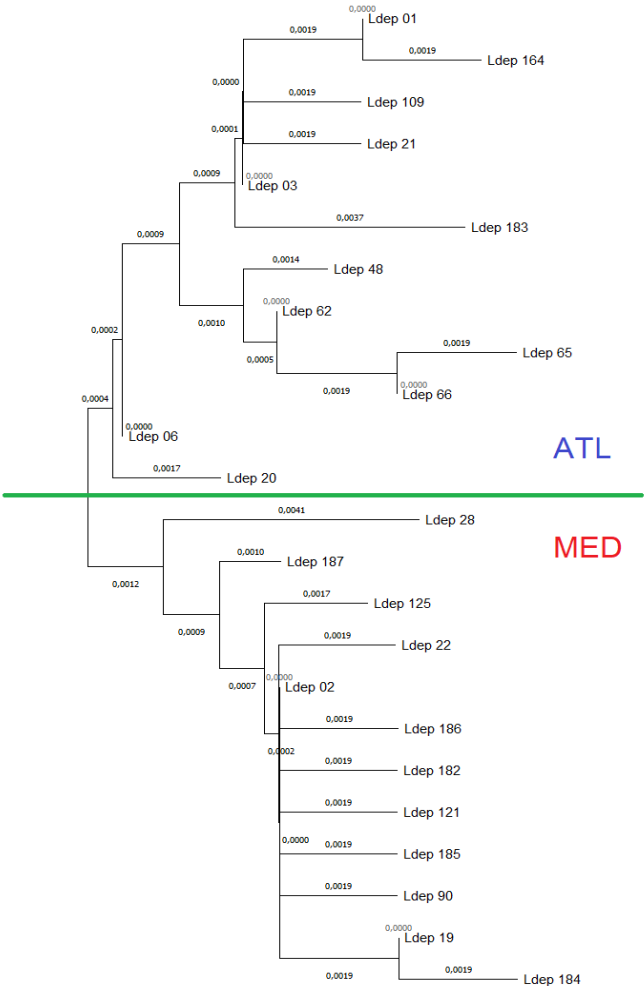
0,0000
Ldep 01
0,0019
0,0019
Ldep 164
0,0000
0,0019
Ldep 109
0,0001
0,0019
Ldep 21
0,0009
0,0000
Ldep 03
0,0009
0,0037
Ldep 183
0,0014
Ldep 48
0,0000
Ldep 62
0,0010
0,0002
0,0005
0,0019
Ldep 65
0,0019
0,0000
Ldep 66
0,0004
0,0000
Ldep 06
ATL
0,0017
Ldep 20
0,0041
Ldep 28
MED
0,0010
Ldep 187
0,0012
0,0009
0,0017
Ldep 125
0,0019
Ldep 22
0,0007
0,0000
Ldep 02
0,0019
Ldep 186
0,0002
0,0019
Ldep 182
0,0019
Ldep 121
0,0000
0,0019
Ldep 185
0,0019
Ldep 90
0,0000
Ldep 19
0,0019
0,0019
Ldep 184